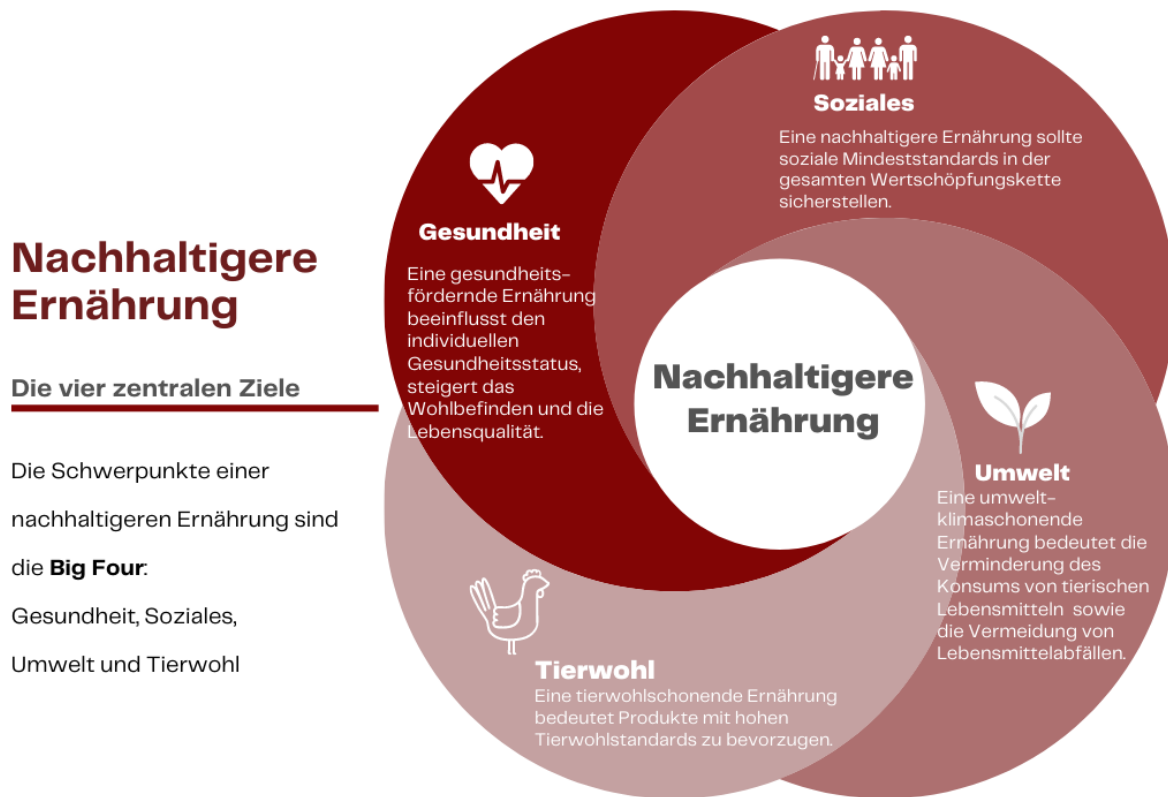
Nachhaltigere Ernährung

Die vier zentralen Ziele

Die Schwerpunkte einer nachhaltigeren Ernährung sind die **Big Four**: Gesundheit, Soziales, Umwelt und Tierwohl

Soziales
Eine nachhaltigere Ernährung sollte soziale Mindeststandards in der gesamten Wertschöpfungskette sicherstellen.

Gesundheit
Eine gesundheitsfördernde Ernährung beeinflusst den individuellen Gesundheitsstatus, steigert das Wohlbefinden und die Lebensqualität.

Nachhaltigere Ernährung

Umwelt
Eine umwelt-klimaschonende Ernährung bedeutet die Verminderung des Konsums von tierischen Lebensmitteln sowie die Vermeidung von Lebensmittelabfällen.

Tierwohl
Eine tierwohlschonende Ernährung bedeutet Produkte mit hohen Tierwohlstandards zu bevorzugen.